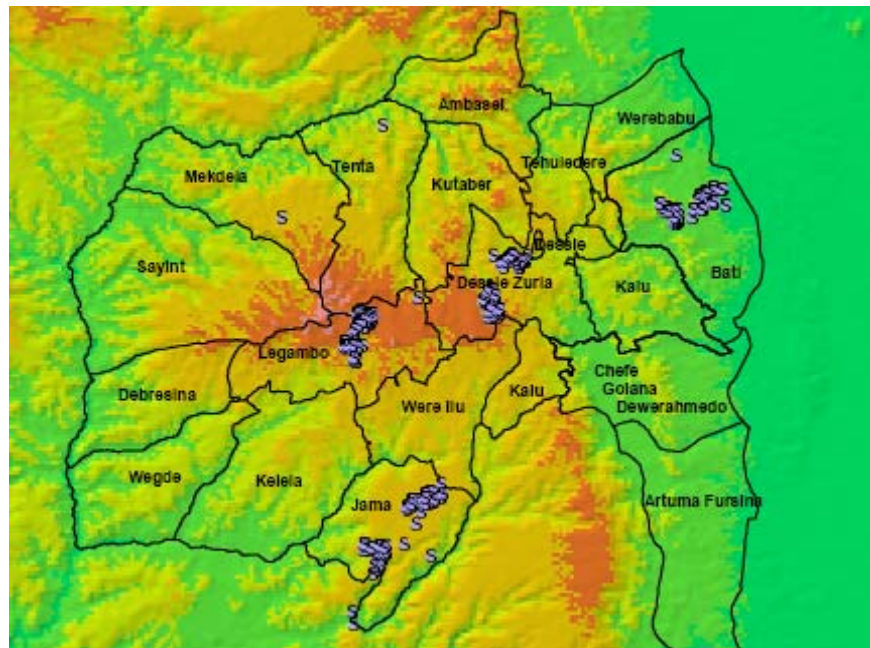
Ambasel

Werebabu

S

S

Tenta

Tehuledere

Mekdela

Kutaber

S

S

Dessie

Sayint

S

Dessie Zuria

Bati

Kalu

Legambo

Debresina

Kalu

Chefe Golana Dewerahmedo

Were Ilu

Wegde

Kelela

Artuma Fursina

Jama

S

S

S

S